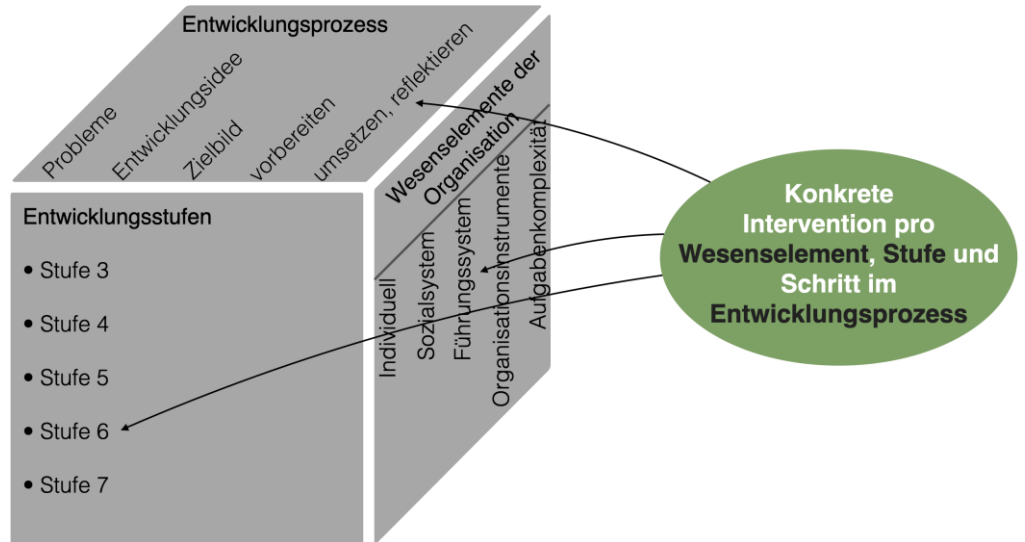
Entwicklungsprozess

Probleme

Entwicklungsidee

Zielbild

vorbereiten

umsetzen, reflektieren

Wesenselemente der Organisation

Individuell

Sozialsystem

Führungssystem

Organisationsinstrumente

Aufgabenkomplexität

Entwicklungsstufen

• Stufe 3

• Stufe 4

• Stufe 5

• Stufe 6

• Stufe 7

Konkrete Intervention pro Wesenselement, Stufe und Schritt im Entwicklungsprozess